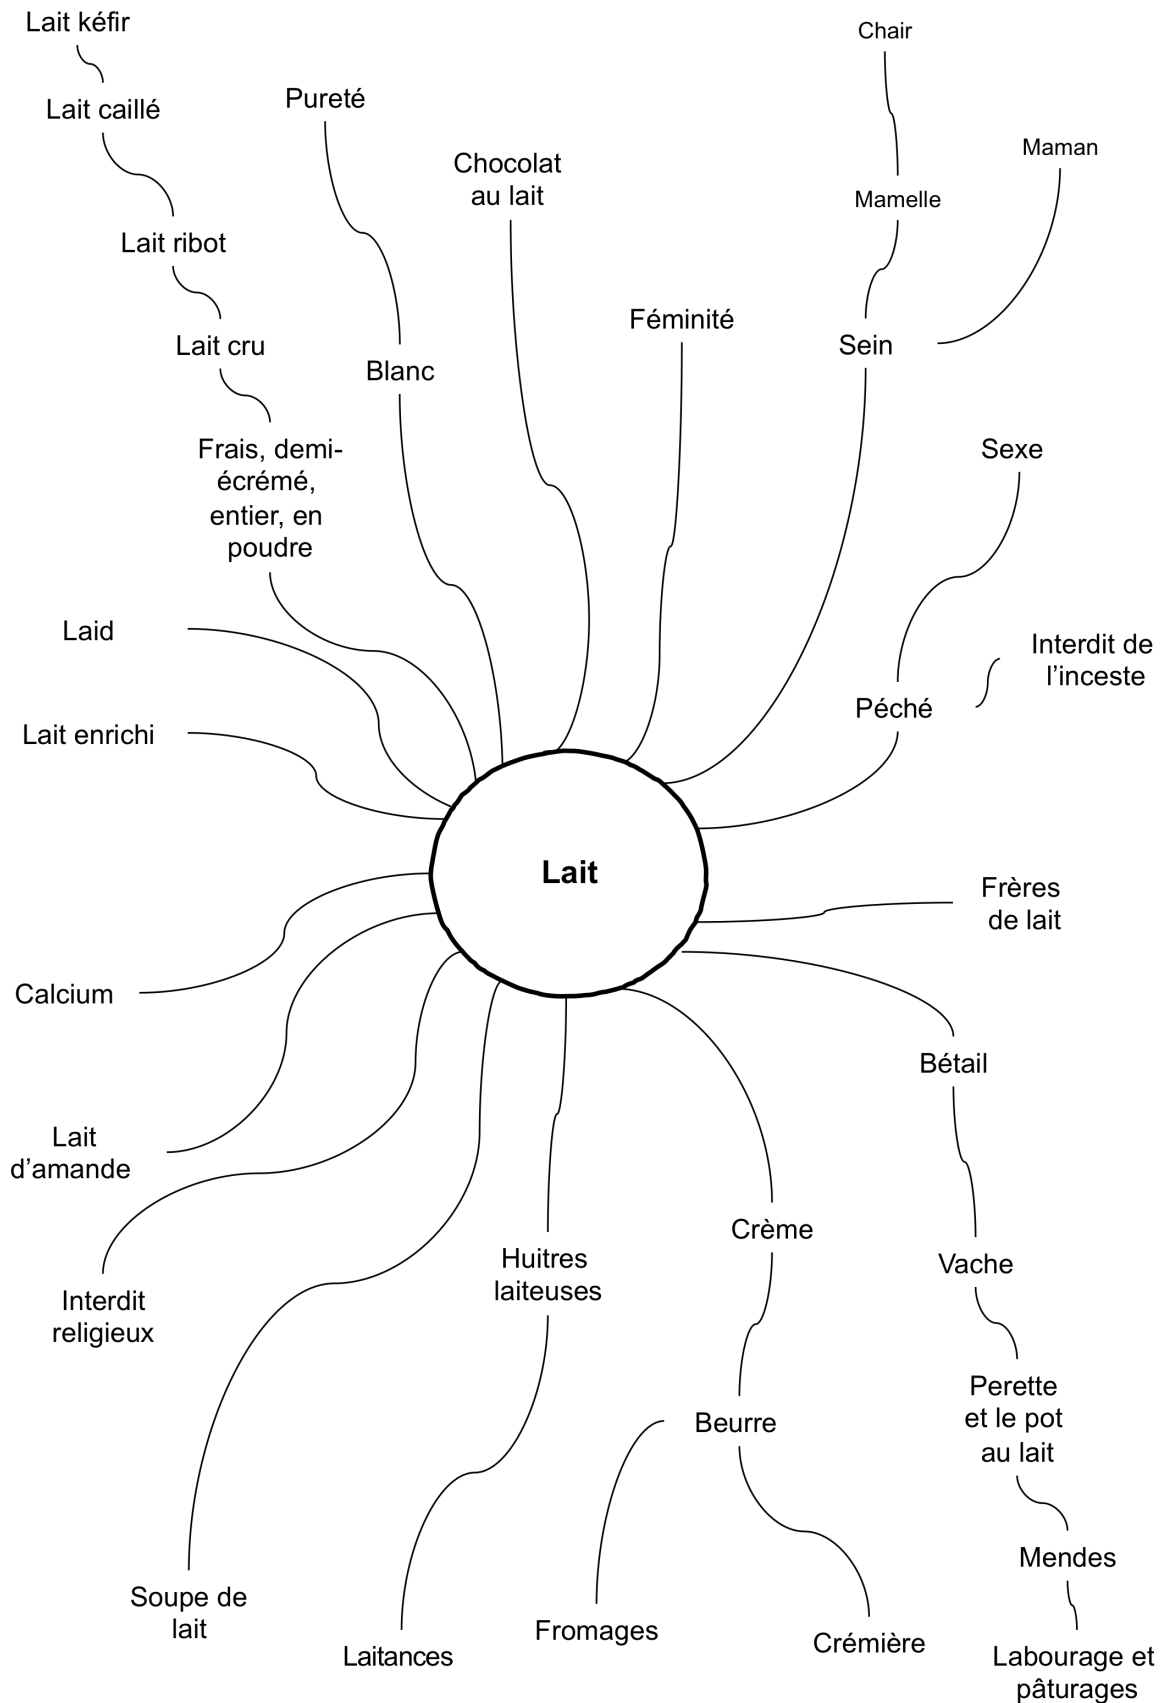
Lait kéfir

Lait caillé

Lait ribot

Lait cru

Frais, demi-écrémé, entier, en poudre

Pureté

Blanc

Chocolat au lait

Féminité

Chair

Mamelle

Maman

Sein

Sexe

Interdit de l'inceste

Péché

Laid

Lait enrichi

Lait

Frères de lait

Calcium

Bétail

Lait d'amande

Interdit religieux

Huitres laiteuses

Crème

Vache

Perette et le pot au lait

Beurre

Mendes

Soupe de lait

Laitances

Fromages

Crémière

Labourage et pâturages